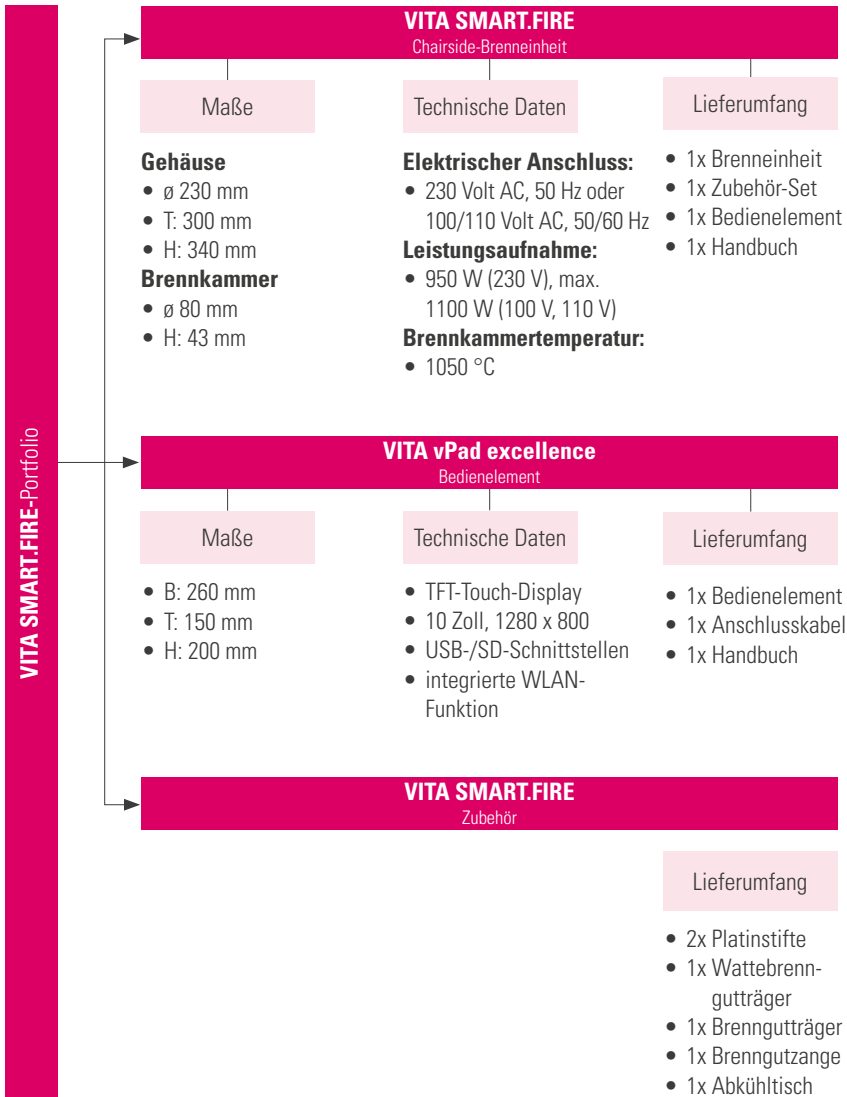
VITA SMART.FIRE-Portfolio

VITA SMART.FIRE
Chairside-Brenneinheit

Maße

Gehäuse
• ø 230 mm
• T: 300 mm
• H: 340 mm
Brennkammer
• ø 80 mm
• H: 43 mm

Technische Daten

Elektrischer Anschluss:
• 230 Volt AC, 50 Hz oder 100/110 Volt AC, 50/60 Hz
Leistungsaufnahme:
• 950 W (230 V), max. 1100 W (100 V, 110 V)
Brennkammertemperatur:
• 1050 °C

Lieferumfang

• 1x Brenneinheit
• 1x Zubehör-Set
• 1x Bedienelement
• 1x Handbuch

VITA vPad excellence
Bedienelement

Maße

• B: 260 mm
• T: 150 mm
• H: 200 mm

Technische Daten

• TFT-Touch-Display
• 10 Zoll, 1280 x 800
• USB-/SD-Schnittstellen
• integrierte WLAN-Funktion

Lieferumfang

• 1x Bedienelement
• 1x Anschlusskabel
• 1x Handbuch

VITA SMART.FIRE
Zubehör

Lieferumfang

• 2x Platinstifte
• 1x Wattebrenngutträger
• 1x Brenngutträger
• 1x Brenngutzange
• 1x Abkühltisch